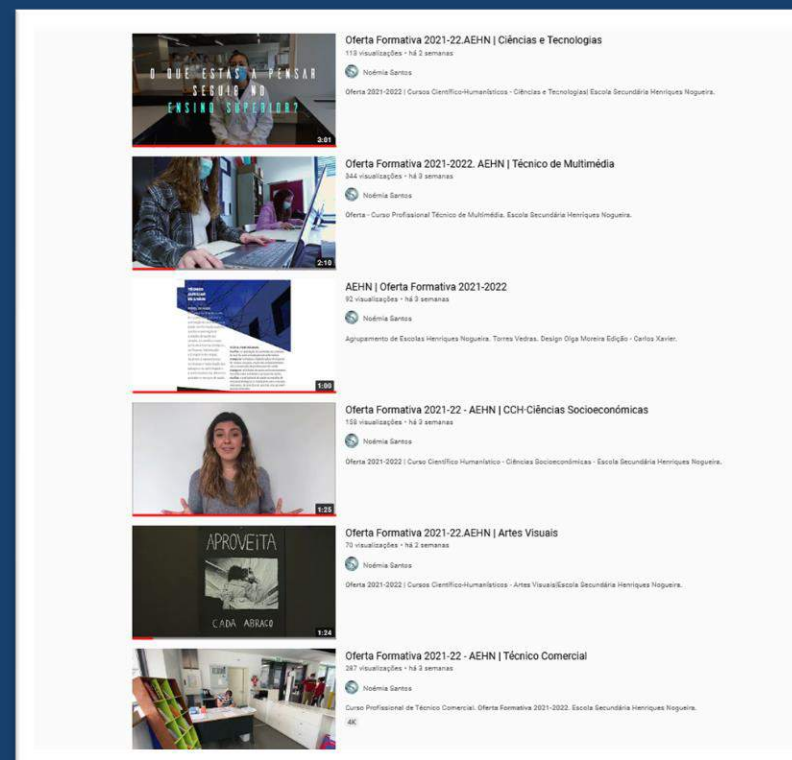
O QUE ESTÁS A PENSAR SEGUIR NO ENSINO SUPERIOR?

3:01

Oferta Formativa 2021-22.AEHN | Ciências e Tecnologias
113 visualizações • há 2 semanas

Noémia Santos

Oferta 2021-2022 | Cursos Científico-Humanísticos - Ciências e Tecnologias| Escola Secundária Henriques Nogueira.

2:10

Oferta Formativa 2021-2022. AEHN | Técnico de Multimédia
344 visualizações • há 3 semanas

Noémia Santos

Oferta - Curso Profissional Técnico de Multimédia. Escola Secundária Henriques Nogueira.

1:00

AEHN | Oferta Formativa 2021-2022
92 visualizações • há 3 semanas

Noémia Santos

Agrupamento de Escolas Henriques Nogueira. Torres Vedras. Design Olga Moreira Edição - Carlos Xavier.

1:25

Oferta Formativa 2021-22 - AEHN | CCH-Ciências Socioeconómicas
158 visualizações • há 2 semanas

Noémia Santos

Oferta 2021-2022 | Curso Científico Humanístico - Ciências Socioeconómicas - Escola Secundária Henriques Nogueira.

APROVEITA

CADA ABRAÇO

1:24

Oferta Formativa 2021-22.AEHN | Artes Visuais
70 visualizações • há 2 semanas

Noémia Santos

Oferta 2021-2022 | Cursos Científico-Humanísticos - Artes Visuais|Escola Secundária Henriques Nogueira.

Oferta Formativa 2021-22 - AEHN | Técnico Comercial
287 visualizações • há 3 semanas

Noémia Santos

Curso Profissional de Técnico Comercial. Oferta Formativa 2021-2022. Escola Secundária Henriques Nogueira.

4K